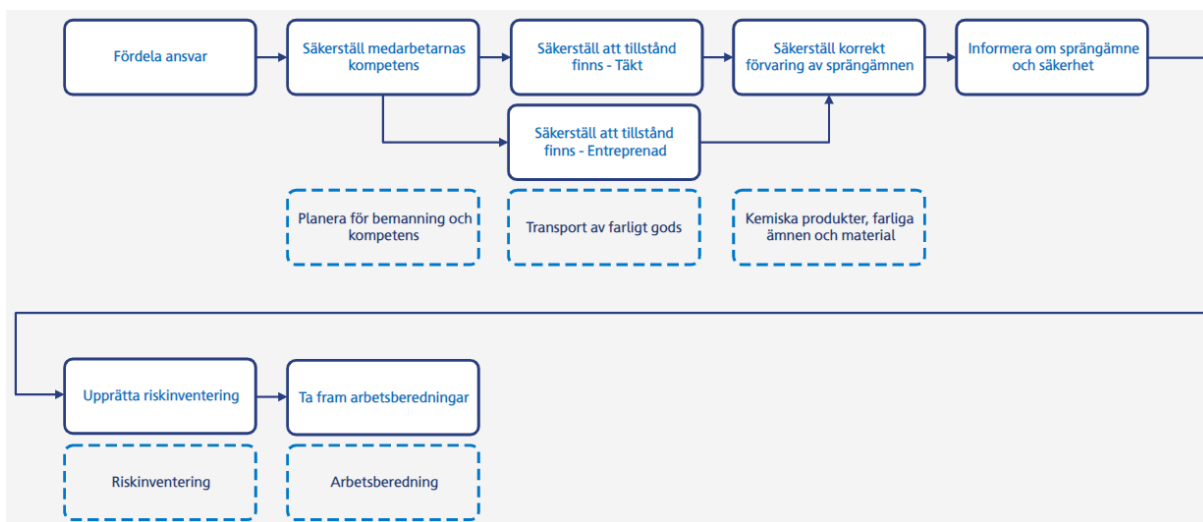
Fördela ansvar

Säkerställ medarbetarnas kompetens

Säkerställ att tillstånd finns - Täkt

Säkerställ korrekt förvaring av sprängämnen

Informera om sprängämne och säkerhet

Säkerställ att tillstånd finns - Entreprenad

Planera för bemanning och kompetens

Transport av farligt gods

Kemiska produkter, farliga ämnen och material

Upprätta riskinventering

Ta fram arbetsberedningar

Riskinventering

Arbetsberedning